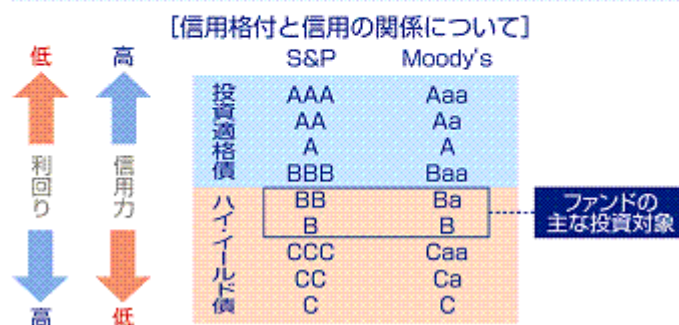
[信用格付と信用の関係について]

低 利回り 高

高 信用力 低

| | S&P | Moody's |
|---|---|---|
| 投資適格債 | AAA | Aaa |
| | AA | Aa |
| | A | A |
| | BBB | Baa |
| ハイ・イールド債 | BB | Ba |
| | B | B |
| | CCC | Caa |
| | CC | Ca |
| | C | C |

ファンドの主な投資対象